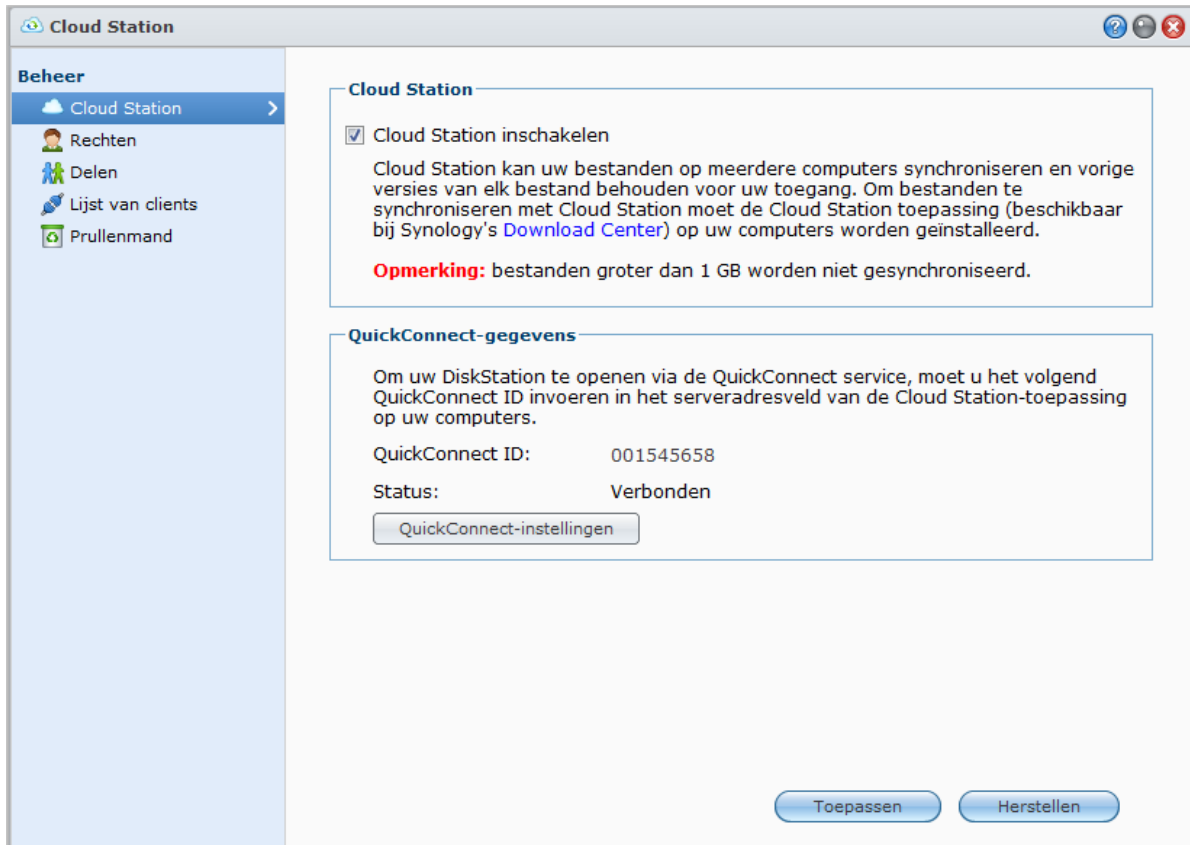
Cloud Station

Beheer
Cloud Station
Rechten
Delen
Lijst van clients
Prullenmand

Cloud Station

Cloud Station inschakelen

Cloud Station kan uw bestanden op meerdere computers synchroniseren en vorige versies van elk bestand behouden voor uw toegang. Om bestanden te synchroniseren met Cloud Station moet de Cloud Station toepassing (beschikbaar bij Synology's Download Center) op uw computers worden geinstalleerd.

Opmerking: bestanden groter dan 1 GB worden niet gesynchroniseerd.

QuickConnect-gegevens

Om uw DiskStation te openen via de QuickConnect service, moet u het volgend QuickConnect ID invoeren in het serveradresveld van de Cloud Station-toepassing op uw computers.

QuickConnect ID: 001545658

Status: Verbonden

QuickConnect-instellingen

Toepassen Herstellen